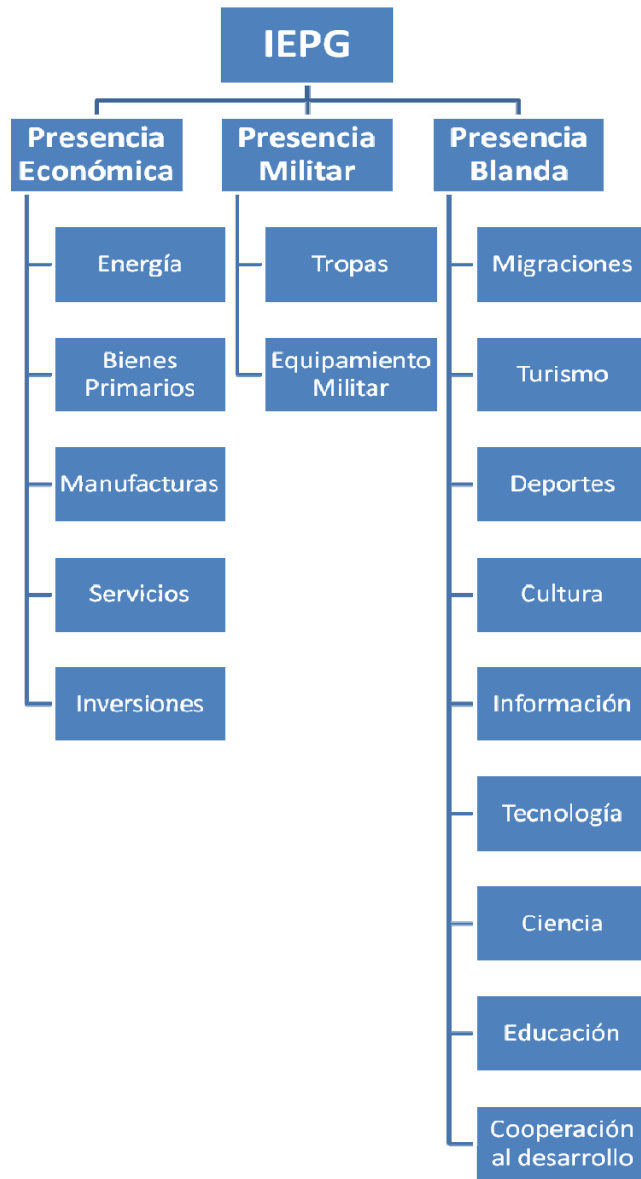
IEPG

Presencia Económica

Energía

Bienes Primarios

Manufacturas

Servicios

Inversiones

Presencia Militar

Tropas

Equipamiento Militar

Presencia Blanda

Migraciones

Turismo

Deportes

Cultura

Información

Tecnología

Ciencia

Educación

Cooperación al desarrollo